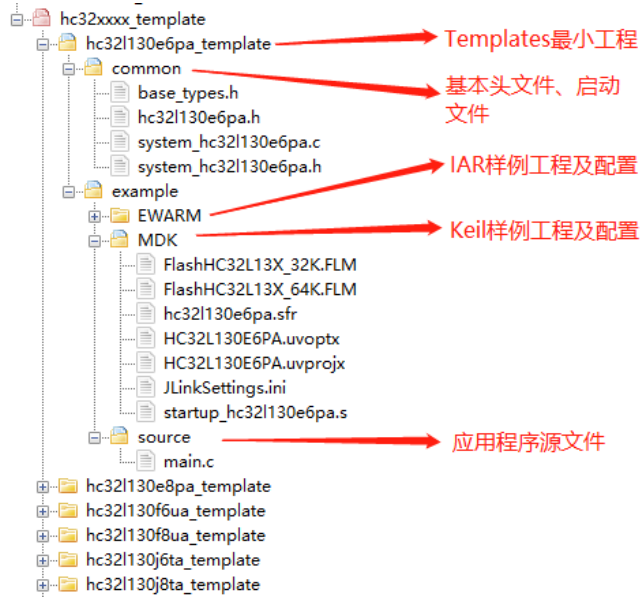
hc32xxxx_template
hc32l130e6pa_template
Templates最小工程
common
基本头文件、启动文件
base_types.h
hc32l130e6pa.h
system_hc32l130e6pa.c
system_hc32l130e6pa.h
example
IAR样例工程及配置
EWARM
Keil样例工程及配置
MDK
FlashHC32L13X_32K.FLM
FlashHC32L13X_64K.FLM
hc32l130e6pa.sfr
HC32L130E6PA.uvoptx
HC32L130E6PA.uvprojx
JLinkSettings.ini
startup_hc32l130e6pa.s
source
应用程序源文件
main.c
hc32l130e8pa_template
hc32l130f6ua_template
hc32l130f8ua_template
hc32l130j6ta_template
hc32l130j8ta_template